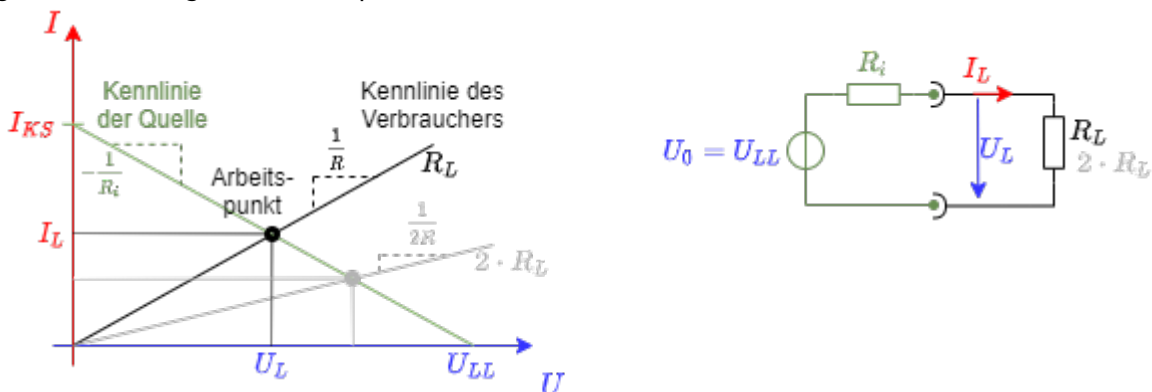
$I$

Kennlinie der Quelle

Kennlinie des Verbrauchers

$I_{KS}$

$-\frac{1}{R_i}$

$\frac{1}{R}$

$R_L$

Arbeitspunkt

$I_L$

$\frac{1}{2R}$

$2 \cdot R_L$

$U_L$

$U_{LL}$

$U$

$R_i$

$I_L$

$U_0 = U_{LL}$

$U_L$

$R_L$

$2 \cdot R_L$